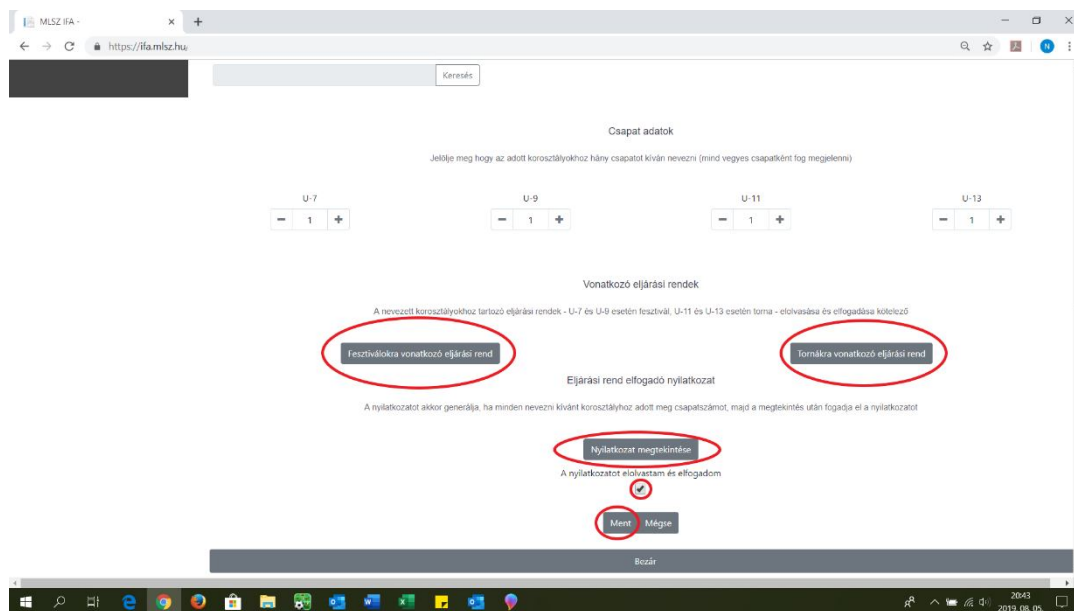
MLSZ IFA -

https://ifa.mlsz.hu/

Keresés

Csapat adatok

Jelölje meg hogy az adott korosztályokhoz hány csapatot kíván nevezni (mind vegyes csapatként fog megjelenni)

U-7

− 1 +

U-9

− 1 +

U-11

− 1 +

U-13

− 1 +

Vonatkozó eljárási rendek

A nevezett korosztályokhoz tartozó eljárási rendek - U-7 és U-9 esetén fesztivál, U-11 és U-13 esetén torna - elolvasása és elfogadása kötelező

Fesztiválokra vonatkozó eljárási rend

Tornákra vonatkozó eljárási rend

Eljárási rend elfogadó nyilatkozat

A nyilatkozatot akkor generálja, ha minden nevezni kívánt korosztályhoz adott meg csapatszámot, majd a megtekintés után fogadja el a nyilatkozatot

Nyilatkozat megtekintése

A nyilatkozatot elolvastam és elfogadom

Ment Mégse

Bezár

20:43
2019. 08. 05.